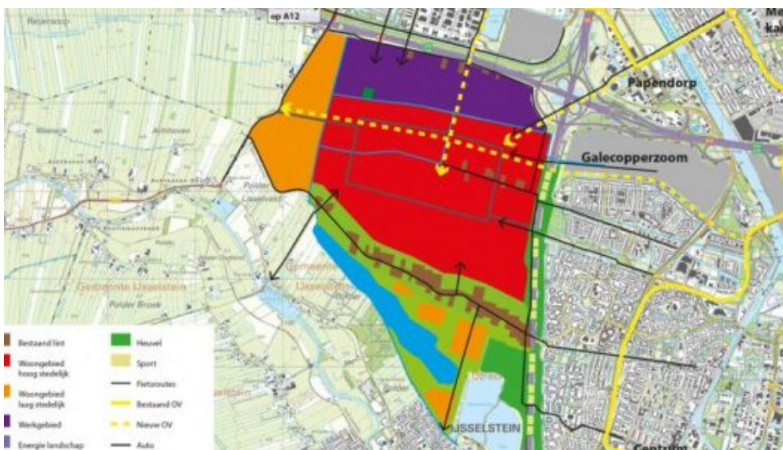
op A12

Papendorp

Galecopperzoom

Gemeente IJsselstein

Polder Broek

IJSSELSTEIN

Centrum

Bestaand lint
Woongebied hoog stedelijk
Woongebied laag stedelijk
Werkgebied
Energie landschap
Heuvel
Sport
Fietsroutes
Bestaand OV
Nieuw OV
Auto